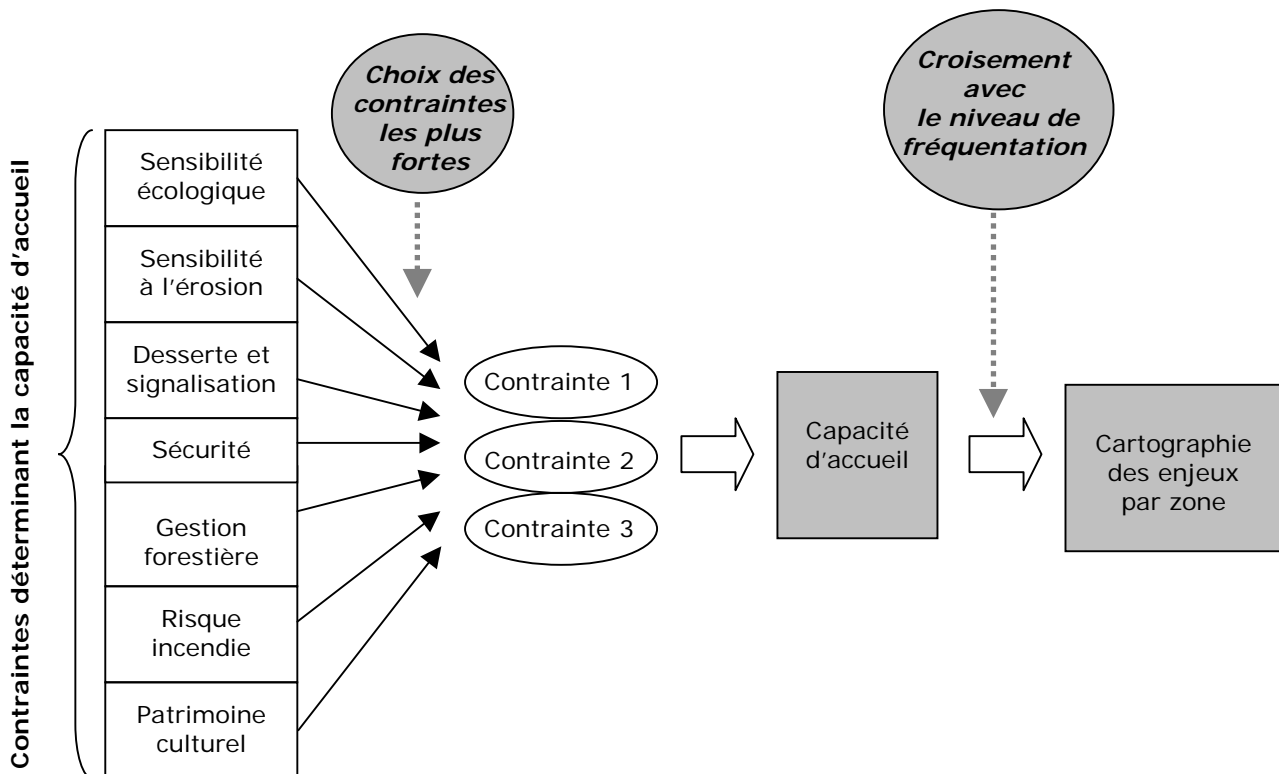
Contraintes déterminant la capacité d'accueil

Sensibilité écologique

Sensibilité à l'érosion

Desserte et signalisation

Sécurité

Gestion forestière

Risque incendie

Patrimoine culturel

Choix des contraintes les plus fortes

Contrainte 1

Contrainte 2

Contrainte 3

Capacité d'accueil

Croisement avec le niveau de fréquentation

Cartographie des enjeux par zone